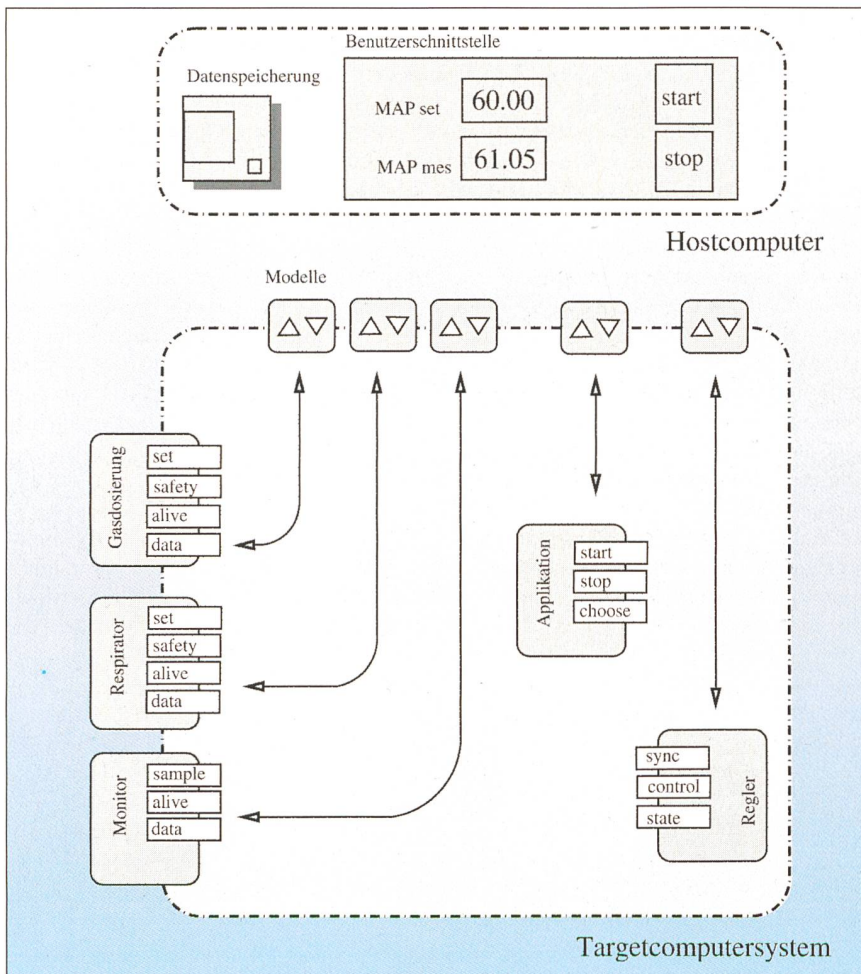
Benutzerschnittstelle

Datenspeicherung

MAP set 60.00

MAP mes 61.05

start

stop

Hostcomputer

Modelle

Gasdosierung
set
safety
alive
data

Respirator
set
safety
alive
data

Monitor
sample
alive
data

Applikation
start
stop
choose

sync
control
state
Regler

Targetcomputersystem